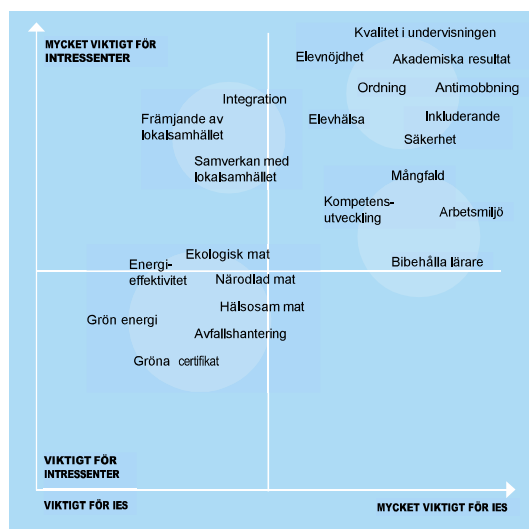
MYCKET VIKTIGT FÖR INTRESSENTER

Kvalitet i undervisningen

Elevnöjdhet

Akademiska resultat

Ordning

Antimobbning

Integration

Främjande av lokalsamhället

Elevhälsa

Inkluderande

Säkerhet

Samverkan med lokalsamhället

Mångfald

Kompetensutveckling

Arbetsmiljö

Ekologisk mat

Energieffektivitet

Närodlad mat

Bibehålla lärare

Hälsosam mat

Grön energi

Avfallshantering

Gröna certifikat

VIKTIGT FÖR INTRESSENTER

VIKTIGT FÖR IES

MYCKET VIKTIGT FÖR IES